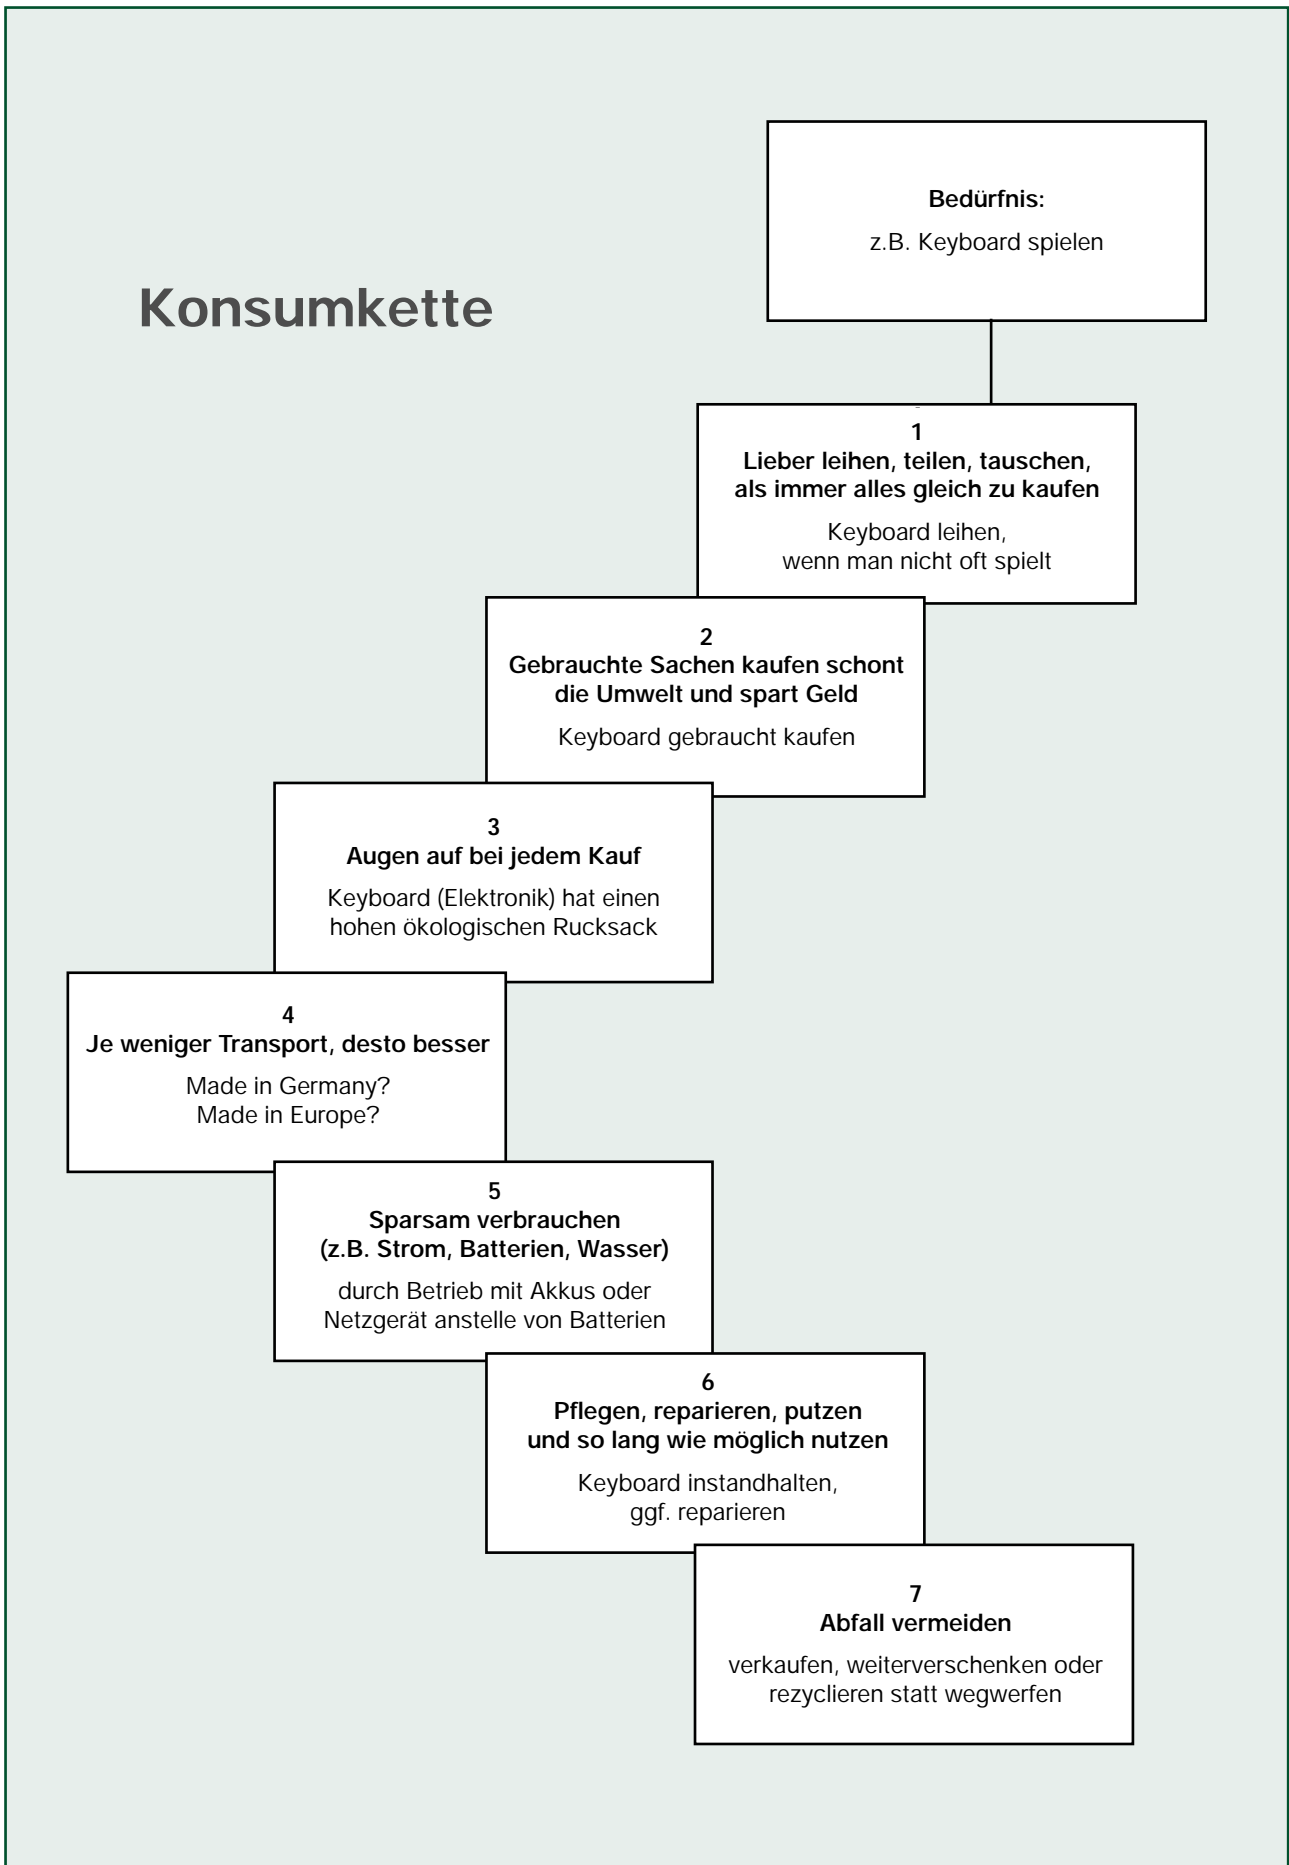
Bedürfnis:
z.B. Keyboard spielen

Konsumkette

1
Lieber leihen, teilen, tauschen, als immer alles gleich zu kaufen
Keyboard leihen, wenn man nicht oft spielt

2
Gebrauchte Sachen kaufen schont die Umwelt und spart Geld
Keyboard gebraucht kaufen

3
Augen auf bei jedem Kauf
Keyboard (Elektronik) hat einen hohen ökologischen Rucksack

4
Je weniger Transport, desto besser
Made in Germany?
Made in Europe?

5
Sparsam verbrauchen (z.B. Strom, Batterien, Wasser)
durch Betrieb mit Akkus oder Netzgerät anstelle von Batterien

6
Pflegen, reparieren, putzen und so lang wie möglich nutzen
Keyboard instandhalten, ggf. reparieren

7
Abfall vermeiden
verkaufen, weiterverschenken oder rezyclieren statt wegwerfen